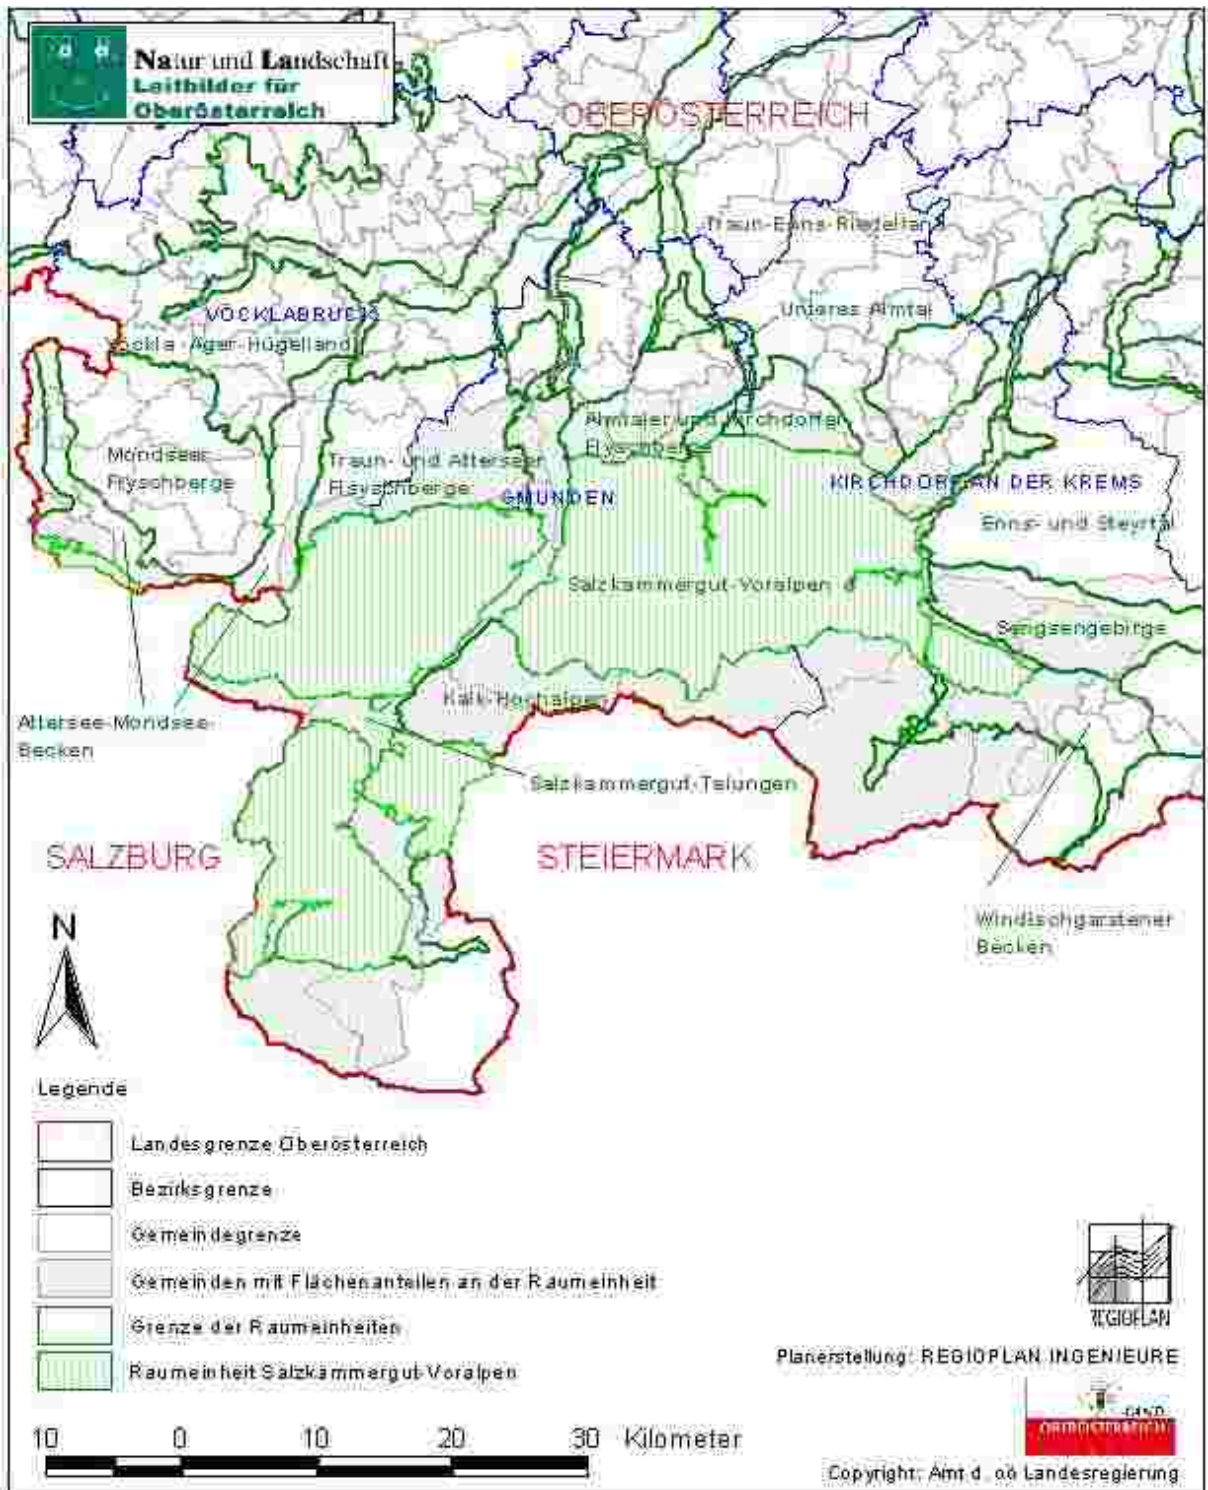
Natur und Landschaft
Leitbilder für
Oberösterreich

OBERÖSTERREICH

Traun-Enns-Riedelland

Unteres Almtal

VÖCKLABRUCK

Vöckla-Ager-Hügelland

Almtaler und Kirchdorfer Flyschberge

Mondsee-Flyschberge

Traun- und Atterseer Flyschberge

GMUNDEN

KIRCHDORF AN DER KREMS

Enns- und Steyrtal

Salzkammergut-Voralpen

Sengsengebirge

Kalk-Hochalpen

Attersee-Mondsee-Becken

Salzkammergut-Talungen

SALZBURG

STEIERMARK

Windischgarstener Becken

N

Legende

Landesgrenze Oberösterreich

Bezirksgrenze

Gemeindegrenze

Gemeinden mit Flächenanteilen an der Raumeinheit

Grenze der Raumeinheiten

Raumeinheit Salzkammergut-Voralpen

REGIOPLAN

Planerstellung: REGIOPLAN INGENIEURE

LAND
OBERÖSTERREICH

10 0 10 20 30 Kilometer

Copyright: Amt d. oö Landesregierung